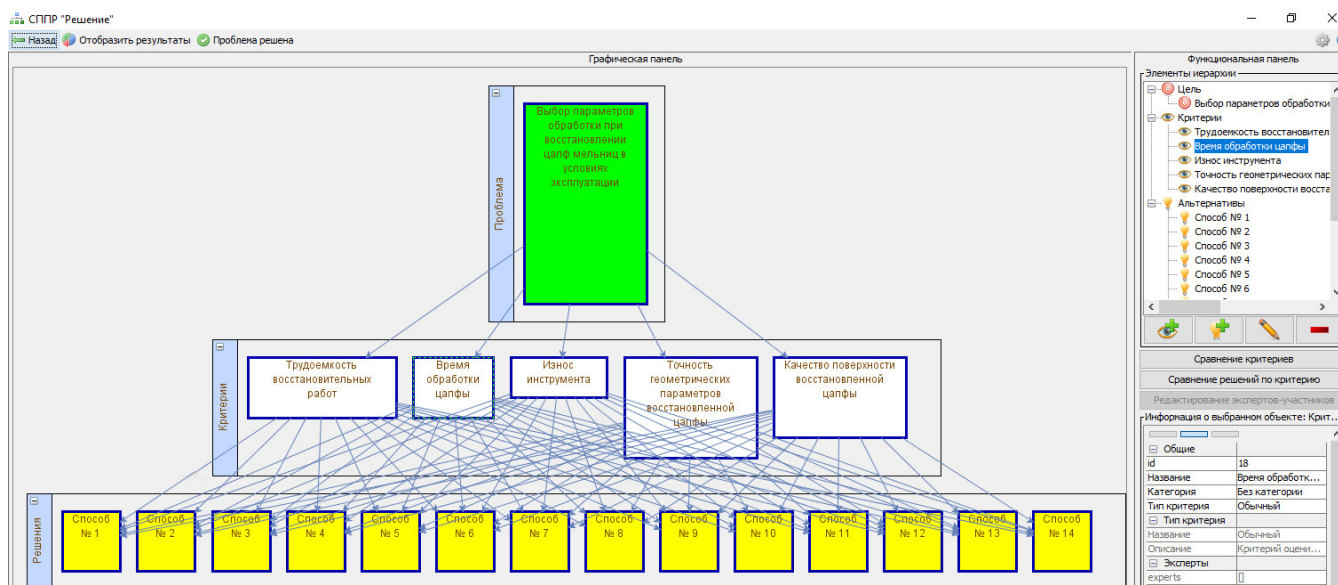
СППР "Решение"

Назад  Отобразить результаты  Проблема решена

Графическая панель

Проблема

Выбор параметров обработки при восстановлении цапф мельниц в условиях эксплуатации

Критерии

Трудоемкость восстановительных работ

Время обработки цапфы

Износ инструмента

Точность геометрических параметров восстановленной цапфы

Качество поверхности восстановленной цапфы

Решения

Способ № 1
Способ № 2
Способ № 3
Способ № 4
Способ № 5
Способ № 6
Способ № 7
Способ № 8
Способ № 9
Способ № 10
Способ № 11
Способ № 12
Способ № 13
Способ № 14

Функциональная панель

Элементы иерархии

Цель
Выбор параметров обработки
Критерии
Трудоемкость восстановител
Время обработки цапфы
Износ инструмента
Точность геометрических пар
Качество поверхности восста
Альтернативы
Способ № 1
Способ № 2
Способ № 3
Способ № 4
Способ № 5
Способ № 6

Сравнение критериев
Сравнение решений по критерию
Редактирование экспертов-участников

Информация о выбранном объекте: Крит

| Общие | |
|---|---|
| id | 18 |
| Название | Время обработк |
| Категория | Без категории |
| Тип критерия | Обычный |
| Тип критерия | |
| Название | Обычный |
| Описание | Критерий оцени |
| Эксперты | |
| experts | [] |